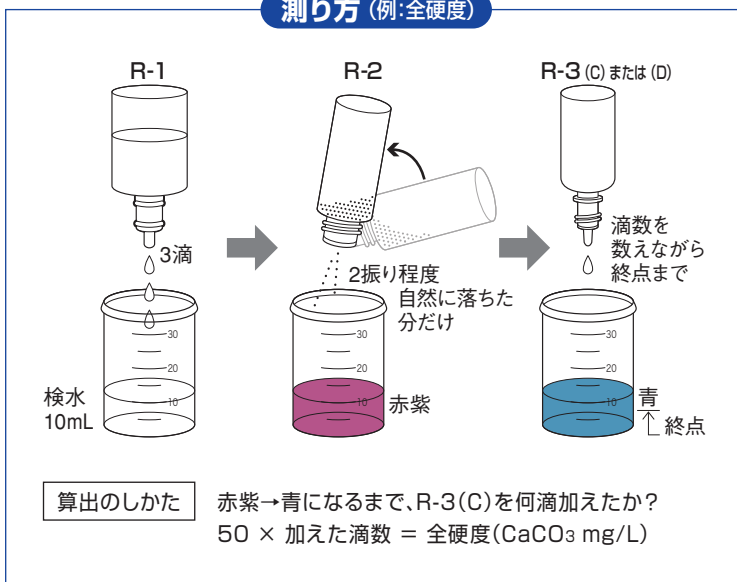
測り方 (例:全硬度)

R-1

3滴

検水
10mL

30
20
10

R-2

2振り程度
自然に落ちた
分だけ

30
20
10

赤紫

R-3 (C) または (D)

滴数を
数えながら
終点まで

30
20
10

青
終点

算出のしかた

赤紫→青になるまで、R-3(C)を何滴加えたか?
50 × 加えた滴数 = 全硬度($CaCO_3$ mg/L)